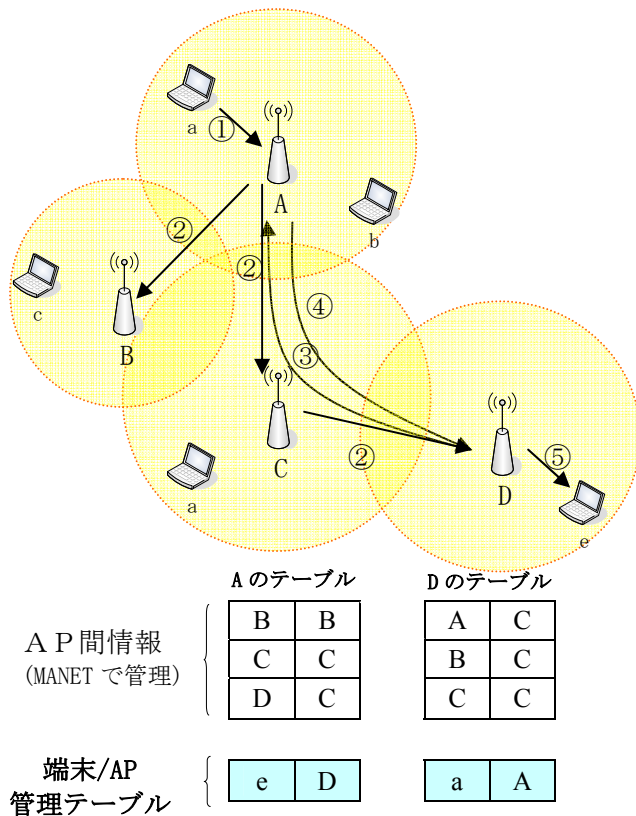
a ①
A
b
②
c
B
②
④
③
C
②
a
D
⑤
e

Aのテーブル

| B | B |
|---|---|
| C | C |
| D | C |

Dのテーブル

| A | C |
|---|---|
| B | C |
| C | C |

AP間情報
(MANETで管理)

端末/AP
管理テーブル

| e | D |
|---|---|

| a | A |
|---|---|